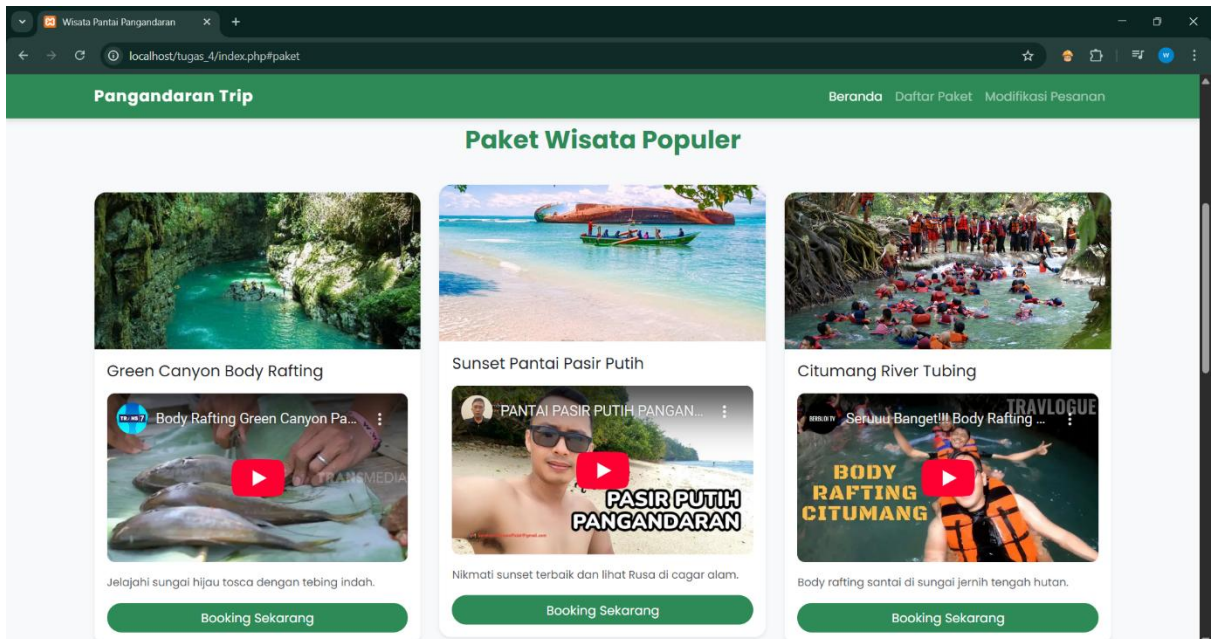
Wisata Pantai Pangandaran

localhost/tugas_4/index.php#paket

Pangandaran Trip

Beranda Daftar Paket Modifikasi Pesanan

Paket Wisata Populer

Green Canyon Body Rafting

Body Rafting Green Canyon Pa...

TRANSMEDIA

Jelajahi sungai hijau tosca dengan tebing indah.

Booking Sekarang

Sunset Pantai Pasir Putih

PANTAI PASIR PUTIH PANGAN...

PASIR PUTIH PANGANDARAN

Nikmati sunset terbaik dan lihat Rusa di cagar alam.

Booking Sekarang

Citumang River Tubing

Seruuu Banget!!! Body Rafting ...

TRAVLOGUE

BODY RAFTING CITUMANG

Body rafting santai di sungai jernih tengah hutan.

Booking Sekarang